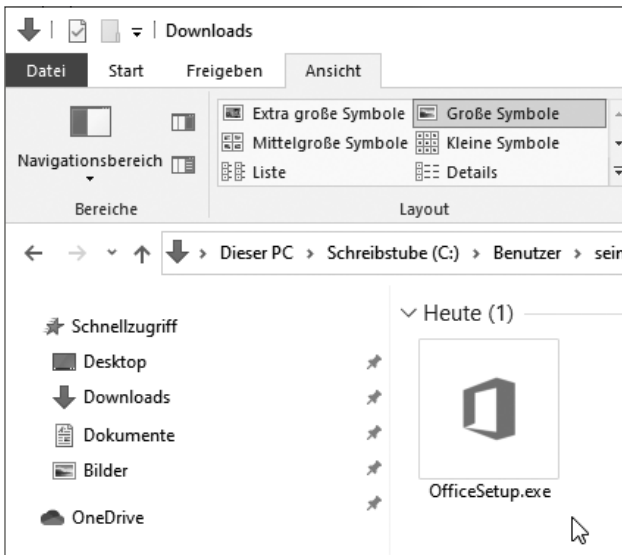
Downloads

Datei Start Freigeben Ansicht

Navigationsbereich

Extra große Symbole Große Symbole
Mittelgroße Symbole Kleine Symbole
Liste Details

Bereiche Layout

Dieser PC > Schreibstube (C:) > Benutzer > sei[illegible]

Schnellzugriff
Desktop
Downloads
Dokumente
Bilder
OneDrive

Heute (1)

OfficeSetup.exe